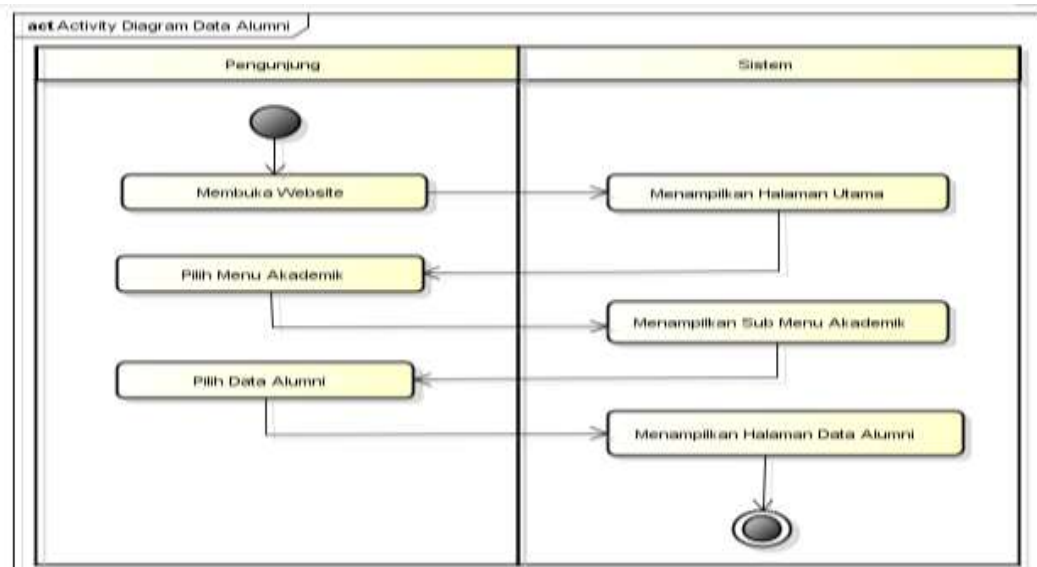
act Activity Diagram Data Alumni

Pengunjung

Sistem

Membuka Website

Menampilkan Halaman Utama

Pilih Menu Akademik

Menampilkan Sub Menu Akademik

Pilih Data Alumni

Menampilkan Halaman Data Alumni